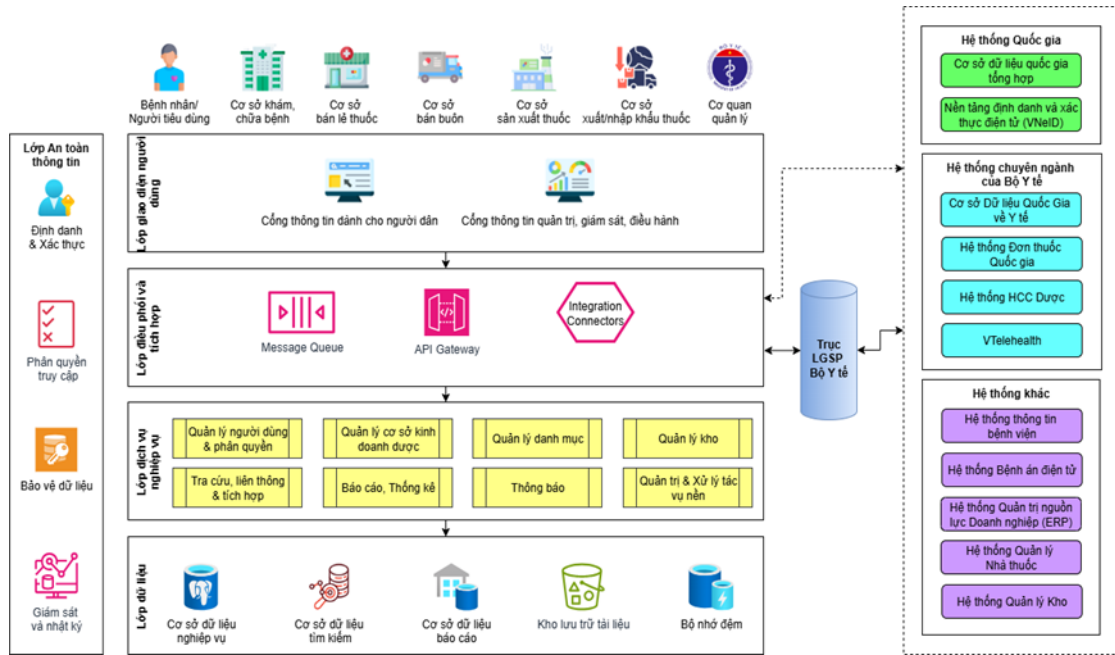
Bệnh nhân/ Người tiêu dùng

Cơ sở khám, chữa bệnh

Cơ sở bán lẻ thuốc

Cơ sở bán buôn

Cơ sở sản xuất thuốc

Cơ sở xuất/nhập khẩu thuốc

Cơ quan quản lý

Lớp An toàn thông tin

Định danh & Xác thực

Phân quyền truy cập

Bảo vệ dữ liệu

Giám sát và nhật ký

Lớp giao diện người dùng

Cổng thông tin dành cho người dân

Cổng thông tin quản trị, giám sát, điều hành

Lớp điều phối và tích hợp

Message Queue

API Gateway

Integration Connectors

Lớp dịch vụ nghiệp vụ

Quản lý người dùng & phân quyền

Quản lý cơ sở kinh doanh dược

Quản lý danh mục

Quản lý kho

Tra cứu, liên thông & tích hợp

Báo cáo, Thống kê

Thông báo

Quản trị & Xử lý tác vụ nền

Lớp dữ liệu

Cơ sở dữ liệu nghiệp vụ

Cơ sở dữ liệu tìm kiếm

Cơ sở dữ liệu báo cáo

Kho lưu trữ tài liệu

Bộ nhớ đệm

Trục LGSP Bộ Y tế

Hệ thống Quốc gia

Cơ sở dữ liệu quốc gia tổng hợp

Nền tảng định danh và xác thực điện tử (VNeID)

Hệ thống chuyên ngành của Bộ Y tế

Cơ sở Dữ liệu Quốc Gia về Y tế

Hệ thống Đơn thuốc Quốc gia

Hệ thống HCC Dược

VTelehealth

Hệ thống khác

Hệ thống thông tin bệnh viện

Hệ thống Bệnh án điện tử

Hệ thống Quản trị nguồn lực Doanh nghiệp (ERP)

Hệ thống Quản lý Nhà thuốc

Hệ thống Quản lý Kho